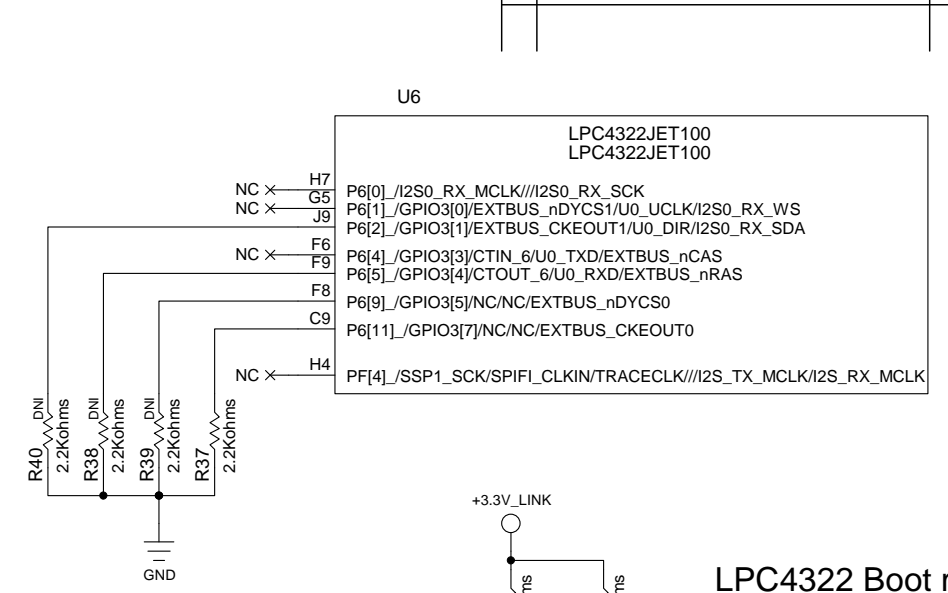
U6

LPC4322JET100
LPC4322JET100

NC H7 P6[0]_/I2S0_RX_MCLK///I2S0_RX_SCK
NC G5 P6[1]_/GPIO3[0]/EXTBUS_nDYCS1/U0_UCLK/I2S0_RX_WS
J9 P6[2]_/GPIO3[1]/EXTBUS_CKEOUT1/U0_DIR/I2S0_RX_SDA
NC F6 P6[4]_/GPIO3[3]/CTIN_6/U0_TXD/EXTBUS_nCAS
F9 P6[5]_/GPIO3[4]/CTOUT_6/U0_RXD/EXTBUS_nRAS
F8 P6[9]_/GPIO3[5]/NC/NC/EXTBUS_nDYCS0
C9 P6[11]_/GPIO3[7]/NC/NC/EXTBUS_CKEOUT0
NC H4 PF[4]_/SSP1_SCK/SPIFI_CLKIN/TRACECLK///I2S_TX_MCLK/I2S_RX_MCLK

DNI R40 2.2Kohms
DNI R38 2.2Kohms
DNI R39 2.2Kohms
R37 2.2Kohms

GND

+3.3V_LINK

ms ms

LPC4322 Boot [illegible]